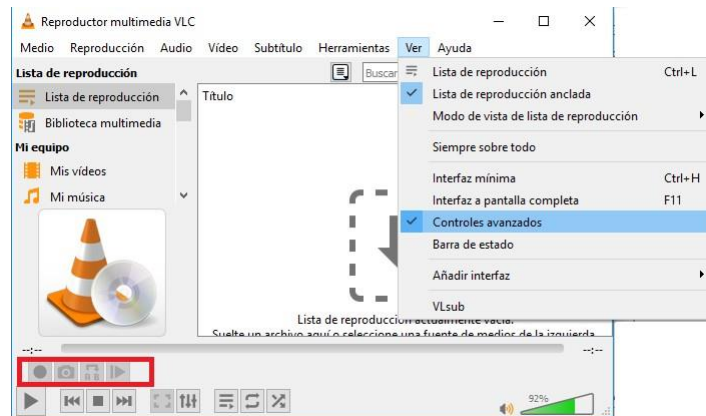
Reproductor multimedia VLC

Medio Reproducción Audio Vídeo Subtítulo Herramientas Ver Ayuda

Lista de reproducción

Buscar

Lista de reproducción

Biblioteca multimedia

Mi equipo

Mis vídeos

Mi música

Título

Lista de reproducción Ctrl+L

Lista de reproducción anclada

Modo de vista de lista de reproducción

Siempre sobre todo

Interfaz mínima Ctrl+H

Interfaz a pantalla completa F11

Controles avanzados

Barra de estado

Añadir interfaz

VLsub

Lista de reproducción actualmente vacía.

Suelte un archivo aquí o seleccione una fuente de medios de la izquierda

--:--

--:--

92%